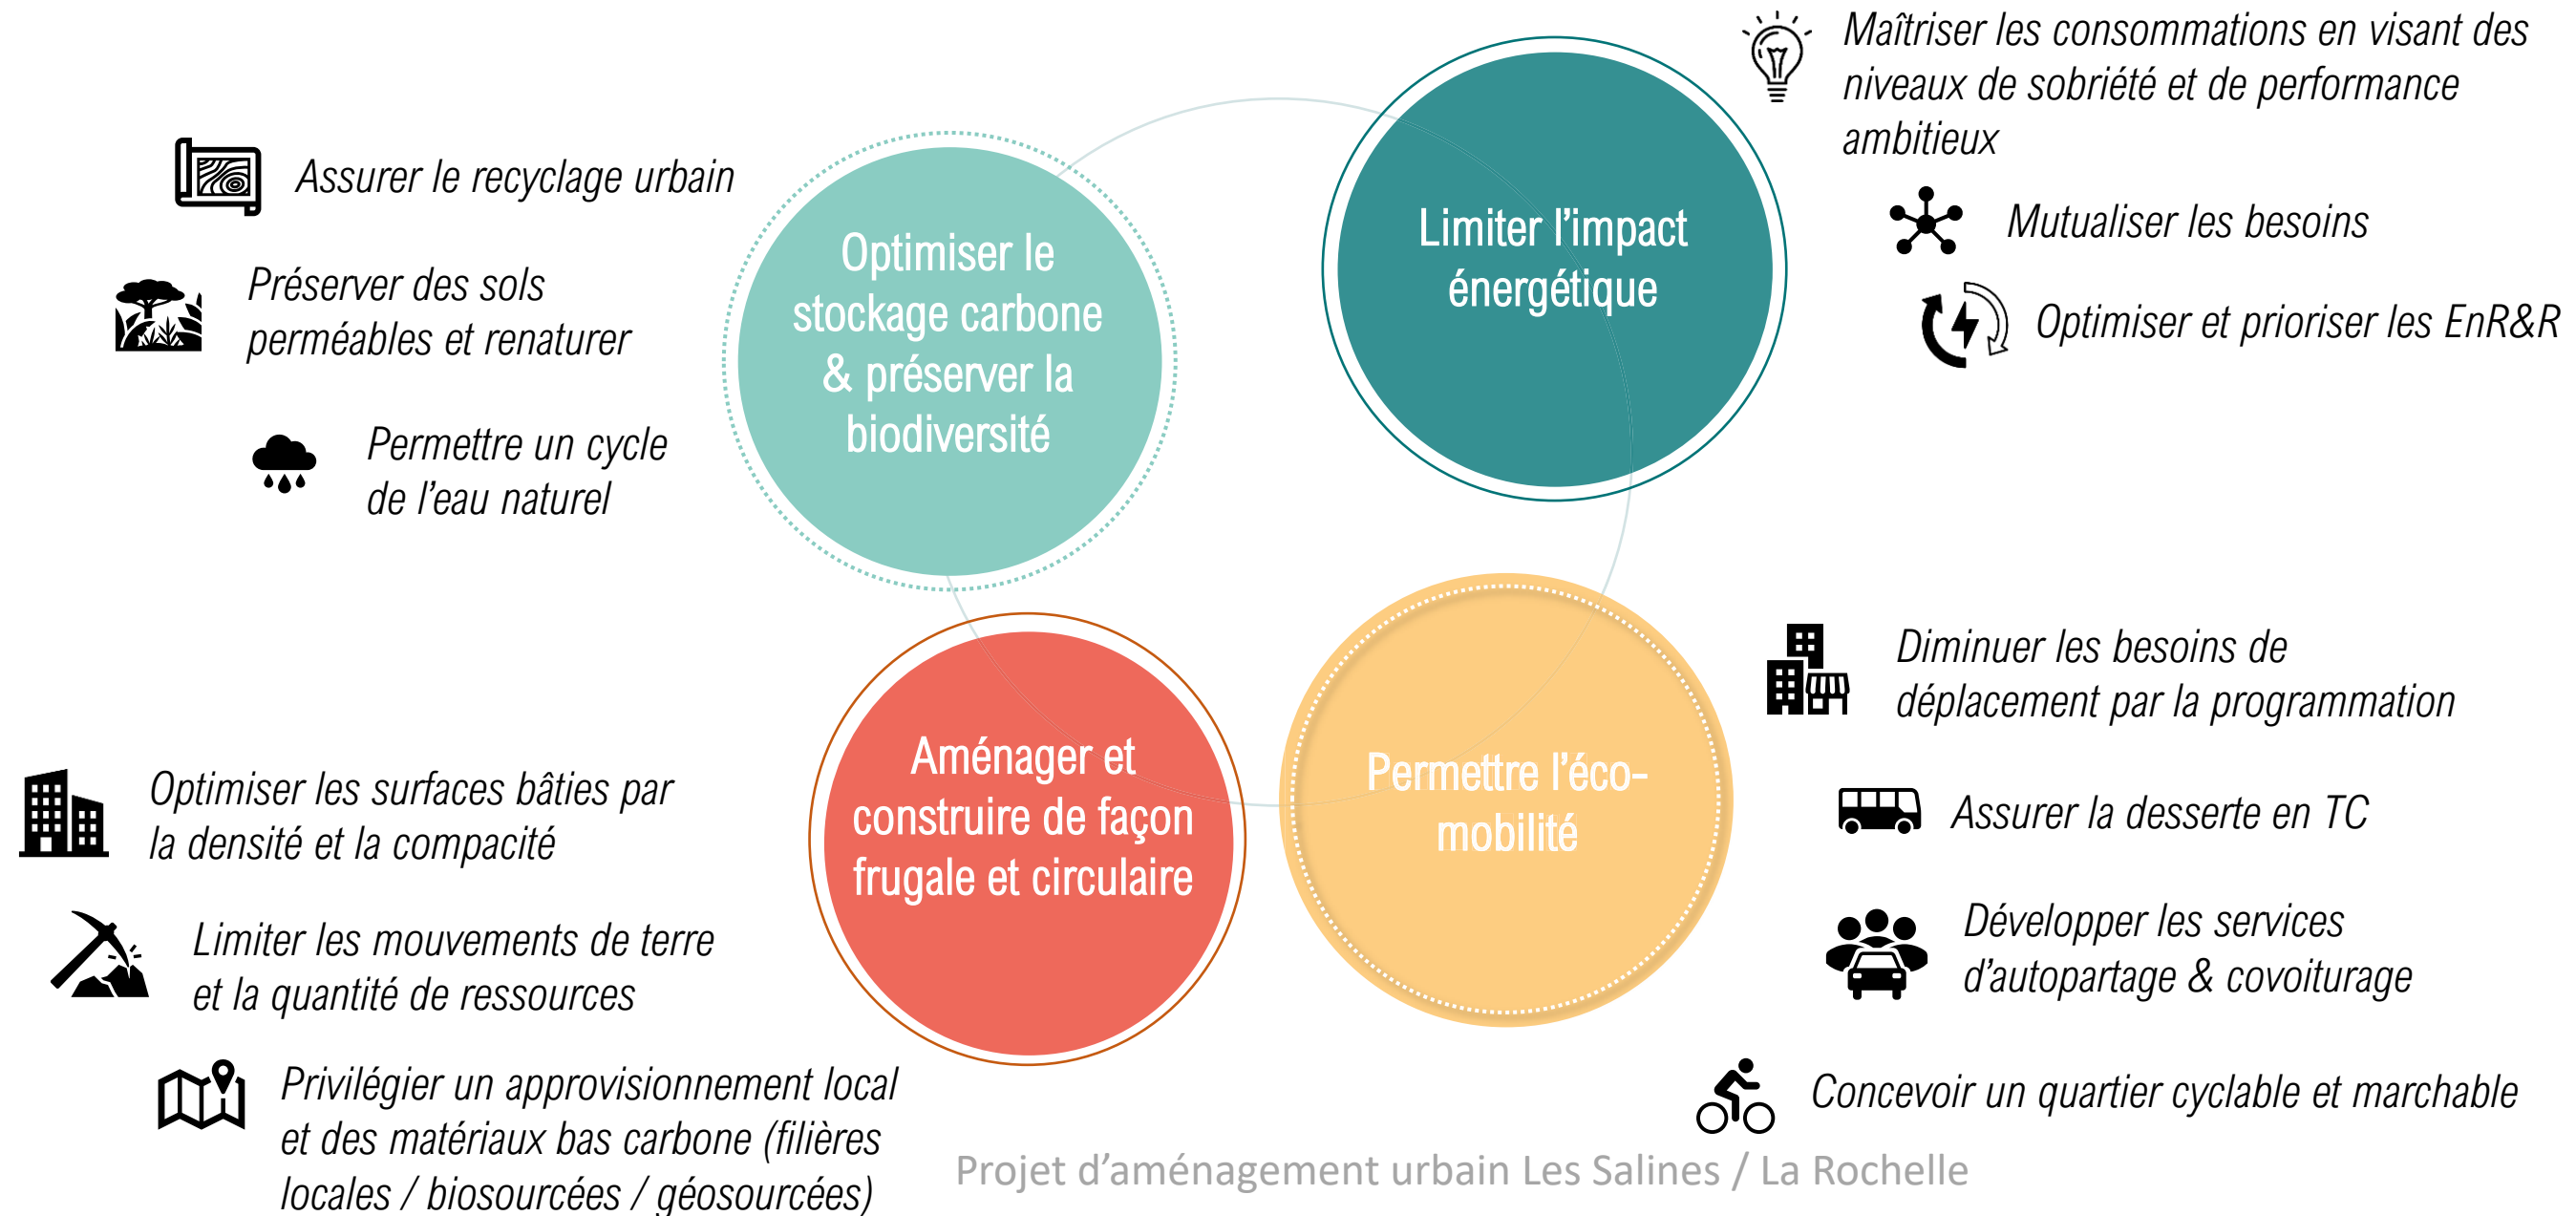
Assurer le recyclage urbain

Préserver des sols perméables et renaturer

Permettre un cycle de l'eau naturel

Optimiser le stockage carbone & préserver la biodiversité

Limiter l'impact énergétique

Maîtriser les consommations en visant des niveaux de sobriété et de performance ambitieux

Mutualiser les besoins

Optimiser et prioriser les EnR&R

Aménager et construire de façon frugale et circulaire

Permettre l'éco-mobilité

Diminuer les besoins de déplacement par la programmation

Assurer la desserte en TC

Développer les services d'autopartage & covoiturage

Concevoir un quartier cyclable et marchable

Optimiser les surfaces bâties par la densité et la compacité

Limiter les mouvements de terre et la quantité de ressources

Privilégier un approvisionnement local et des matériaux bas carbone (filières locales / biosourcées / géosourcées)

Projet d'aménagement urbain Les Salines / La Rochelle